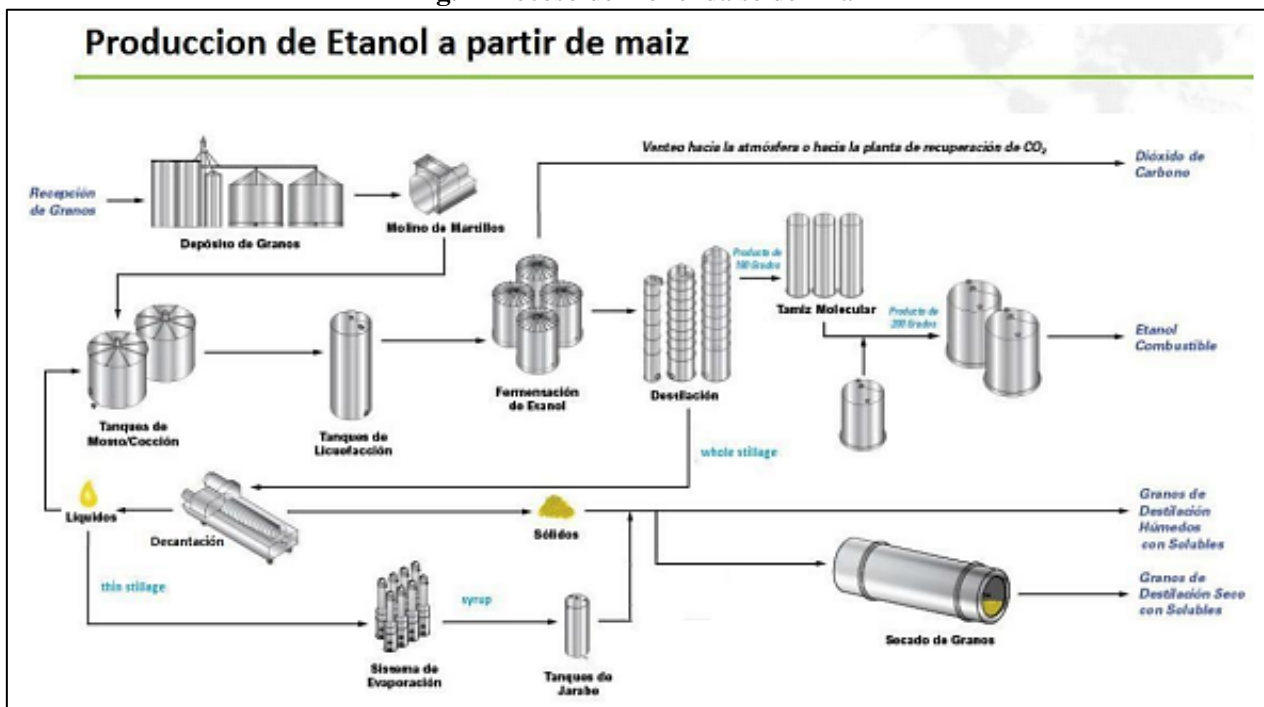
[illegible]

Produccion de Etanol a partir de maiz

Venteo hacia la atmósfera o hacia la planta de recuperación de $CO_2$

Dióxido de Carbono

Recepción de Granos

Depósito de Granos

Molino de Martillos

Producto de 190 Grados

Tamiz Molecular

Producto de 200 Grados

Etanol Combustible

Tanques de Mosto/Cocción

Tanques de Licuefacción

Fermentación de Etanol

Destilación

whole stillage

Líquidos

Decantación

Sólidos

Granos de Destilación Húmedos con Solubles

thin stillage

syrup

Granos de Destilación Seco con Solubles

Sistema de Evaporación

Tanques de Jarabe

Secado de Granos